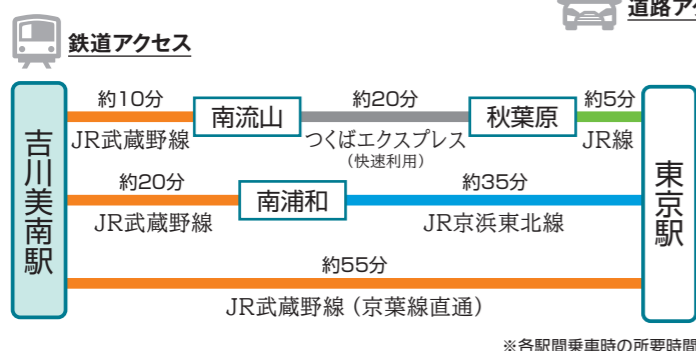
鉄道アクセス

道路ア

吉川美南駅

約10分
JR武蔵野線

南流山

約20分
つくばエクスプレス
(快速利用)

秋葉原

約5分
JR線

東京駅

約20分
JR武蔵野線

南浦和

約35分
JR京浜東北線

約55分
JR武蔵野線 (京葉線直通)

※各駅間乗車時の所要時間